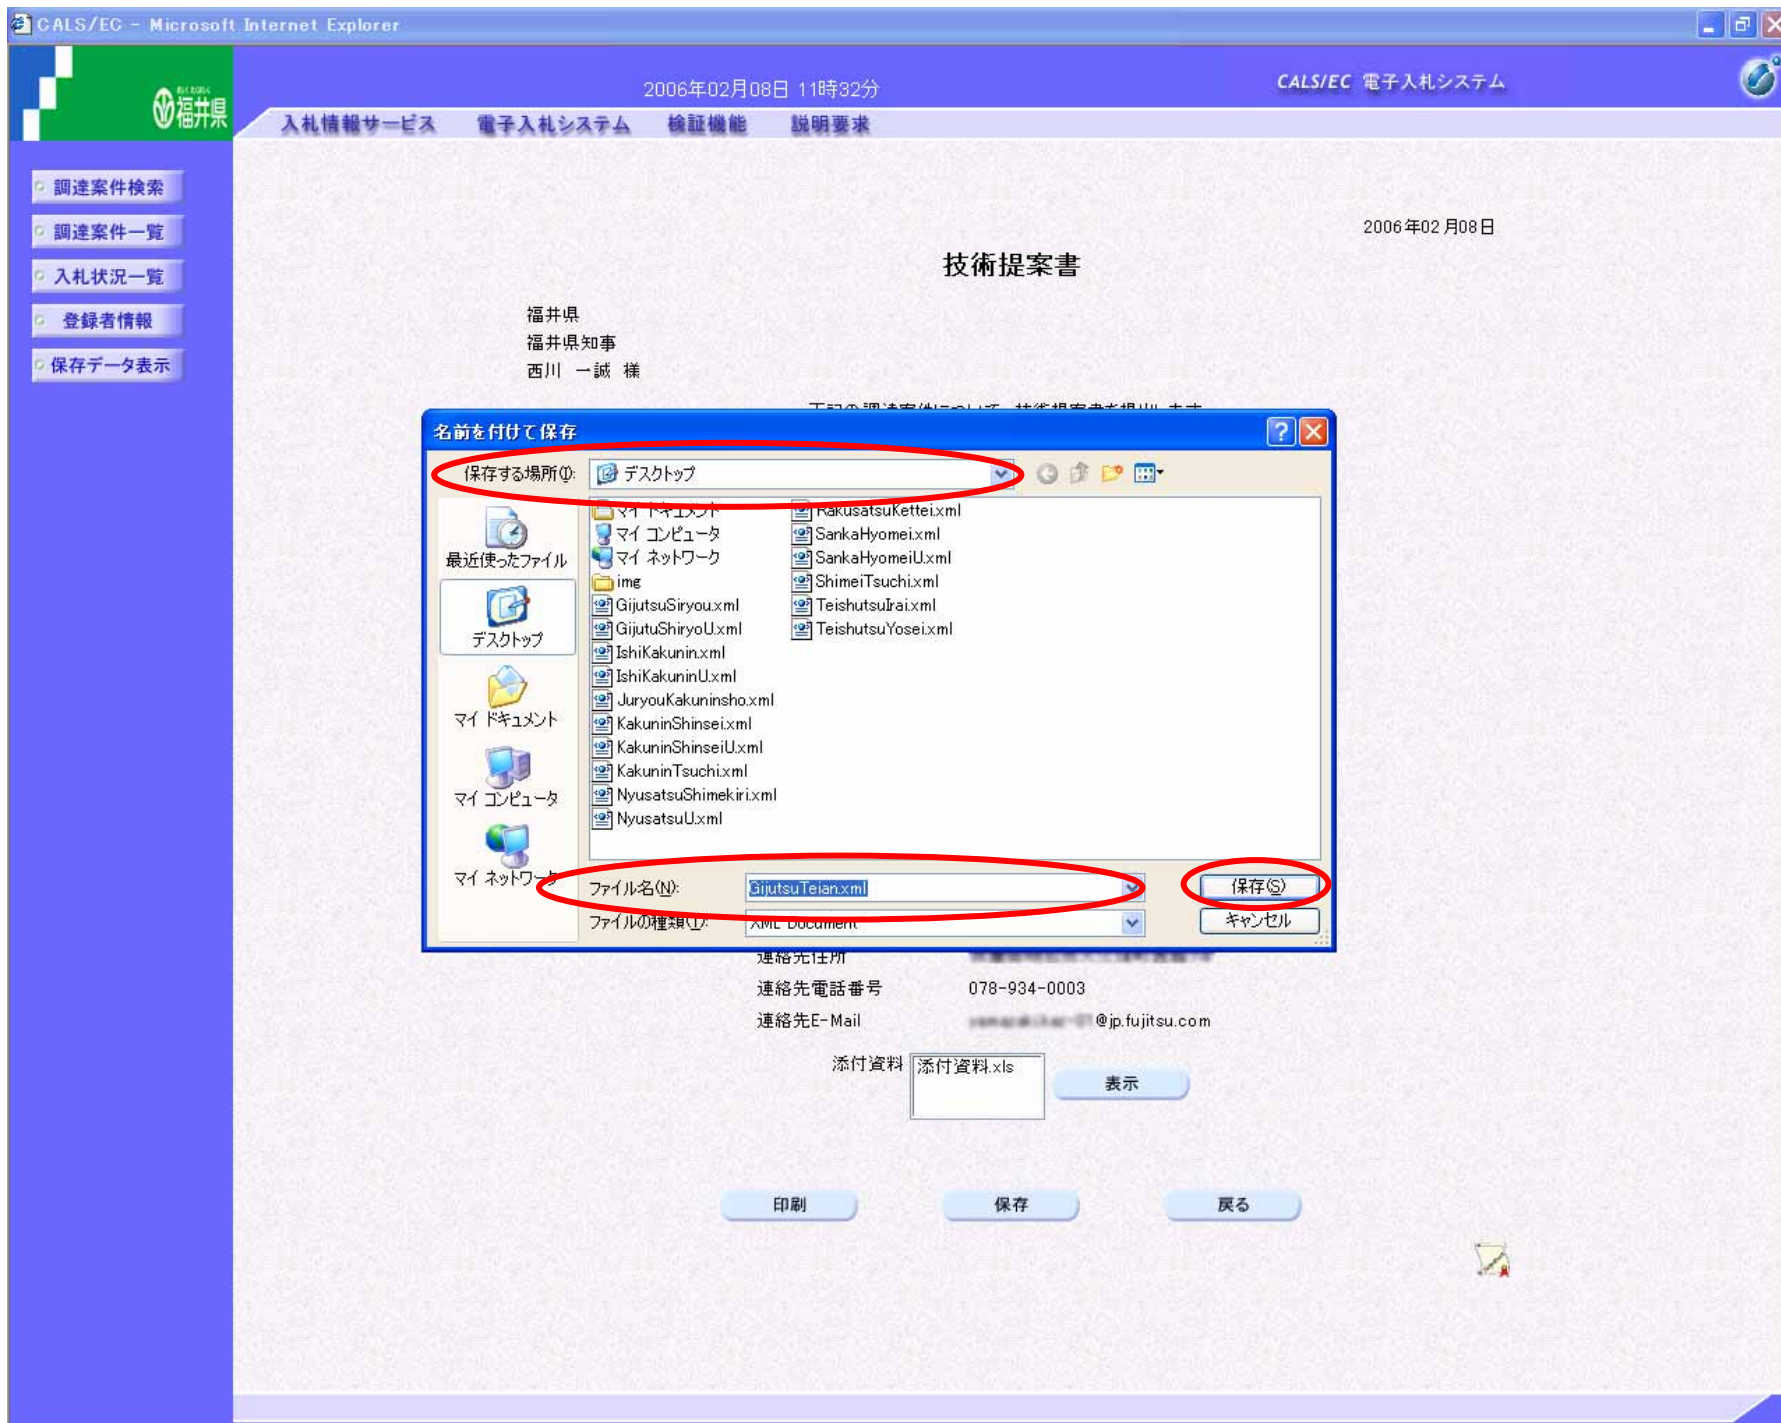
CALS/EC - Microsoft Internet Explorer

福井県

2006年02月08日 11時32分

CALS/EC 電子入札システム

入札情報サービス 電子入札システム 検証機能 説明要求

調達案件検索
調達案件一覧
入札状況一覧
登録者情報
保存データ表示

2006年02月08日

技術提案書

福井県
福井県知事
西川 一誠 様

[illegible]

名前を付けて保存

保存する場所(I): デスクトップ

最近使ったファイル
デスクトップ
マイ ドキュメント
マイ コンピュータ
マイ ネットワーク

マイ ドキュメント
マイ コンピュータ
マイ ネットワーク
img
GijutsuSiryou.xml
GijutuShiryoU.xml
IshiKakunin.xml
IshiKakuninU.xml
JuryouKakuninsho.xml
KakuninShinsei.xml
KakuninShinseiU.xml
KakuninTsuchi.xml
NyusatsuShimekiri.xml
NyusatsuU.xml
RakusatsuKettei.xml
SankaHyomei.xml
SankaHyomeiU.xml
ShimeiTsuchi.xml
TeishutsuIrai.xml
TeishutsuYosei.xml

ファイル名(N): GijutsuTeian.xml
ファイルの種類(T): XML Document
保存(S)
キャンセル

連絡先住所 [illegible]
連絡先電話番号 078-934-0003
連絡先E-Mail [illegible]@jp.fujitsu.com

添付資料 添付資料.xls
表示

印刷 保存 戻る